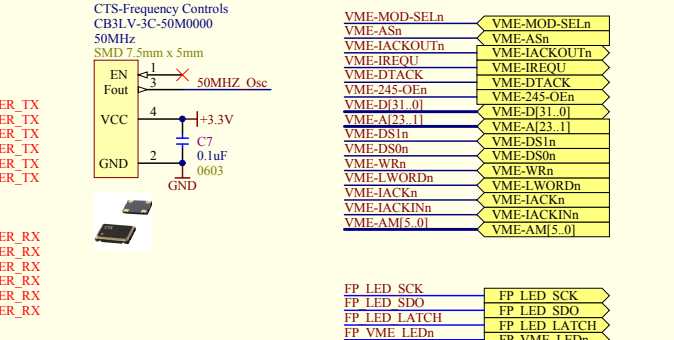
CTS-Frequency Controls
CB3LV-3C-50M0000
50MHz
SMD 7.5mm x 5mm

EN
Fout
VCC
GND
1
3
4
2
50MHZ_Osc
+3.3V
C7
0.1uF
0603
GND

ER_TX
ER_TX
ER_TX
ER_TX
ER_TX
ER_TX

ER_RX
ER_RX
ER_RX
ER_RX
ER_RX
ER_RX

VME-MOD-SELn
VME-ASn
VME-IACKOUTn
VME-IREQU
VME-DTACK
VME-245-OEn
VME-D[31..0]
VME-A[23..1]
VME-DS1n
VME-DS0n
VME-WRn
VME-LWORDn
VME-IACKn
VME-IACKINn
VME-AM[5..0]

VME-MOD-SELn
VME-ASn
VME-IACKOUTn
VME-IREQU
VME-DTACK
VME-245-OEn
VME-D[31..0]
VME-A[23..1]
VME-DS1n
VME-DS0n
VME-WRn
VME-LWORDn
VME-IACKn
VME-IACKINn
VME-AM[5..0]

FP_LED_SCK
FP_LED_SDO
FP_LED_LATCH
FP_VME_LEDn

FP_LED_SCK
FP_LED_SDO
FP_LED_LATCH
FP_VME_LEDn